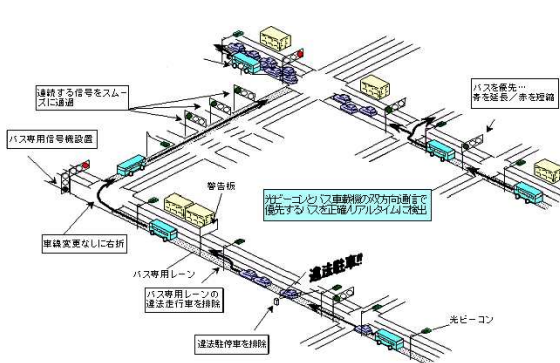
連続する信号をスムーズに通過

バス専用信号機設置

バスを優先…
青を延長／赤を短縮

光ビーコンとバス車載機の双方向通信で優先するバスを正確/リアルタイムに検出

警告板

車線変更なしに右折

バス専用レーン

バス専用レーンの違法走行車を排除

違法駐車!!

違法駐停車を排除

光ビーコン